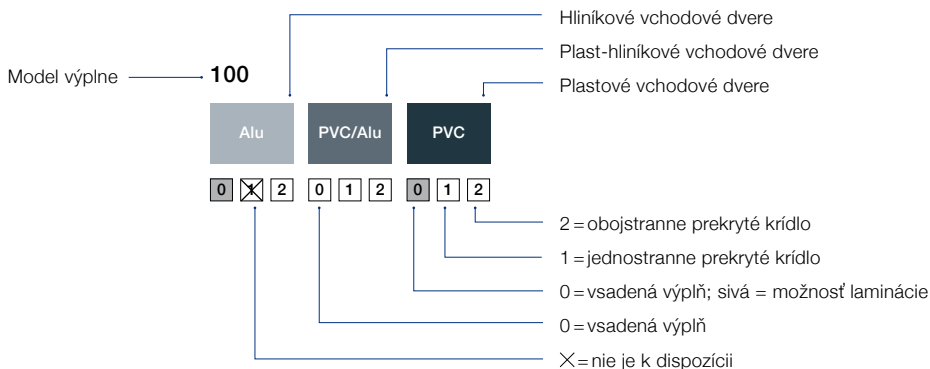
Hliníkové vchodové dvere

Plast-hliníkové vchodové dvere

Model výplne 100

Plastové vchodové dvere

Alu PVC/Alu PVC

0 X 2 0 1 2 0 1 2

2 = obojstranne prekryté krídlo

1 = jednostranne prekryté krídlo

0 = vsadená výplň; sivá = možnosť laminácie

0 = vsadená výplň

X = nie je k dispozícii